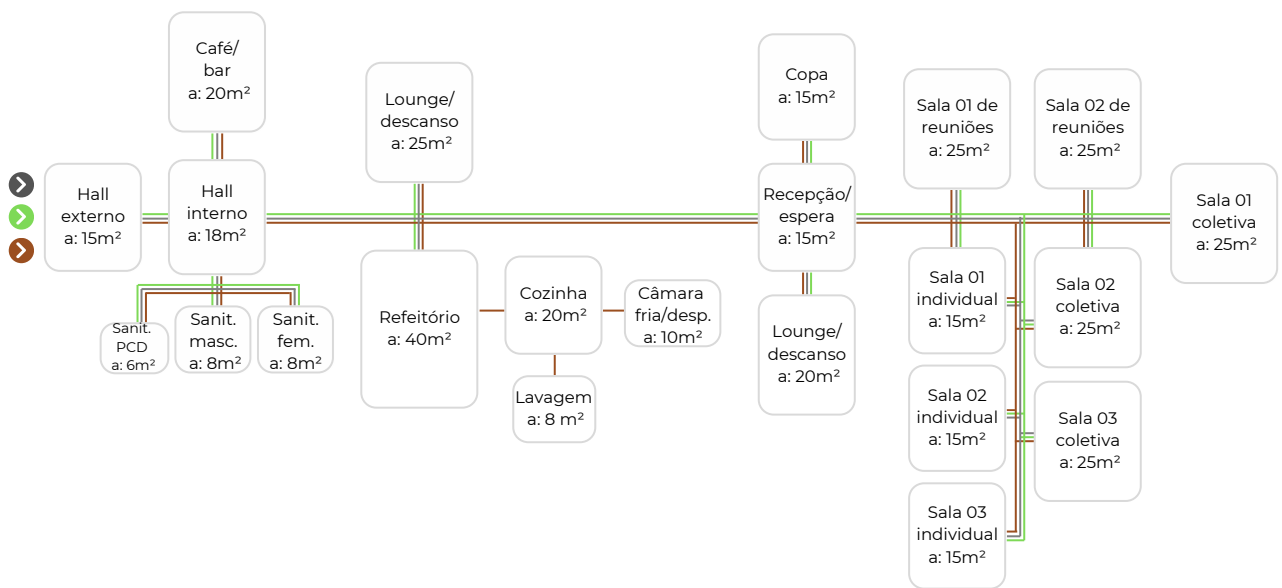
Café/
bar
a: 20m²

Hall
externo
a: 15m²

Hall
interno
a: 18m²

Sanit.
PCD
a: 6m²

Sanit.
masc.
a: 8m²

Sanit.
fem.
a: 8m²

Lounge/
descanso
a: 25m²

Refeitório
a: 40m²

Cozinha
a: 20m²

Câmara
fria/desp.
a: 10m²

Lavagem
a: 8 m²

Copa
a: 15m²

Recepção/
espera
a: 15m²

Lounge/
descanso
a: 20m²

Sala 01 de
reuniões
a: 25m²

Sala 02 de
reuniões
a: 25m²

Sala 01
coletiva
a: 25m²

Sala 01
individual
a: 15m²

Sala 02
coletiva
a: 25m²

Sala 02
individual
a: 15m²

Sala 03
coletiva
a: 25m²

Sala 03
individual
a: 15m²